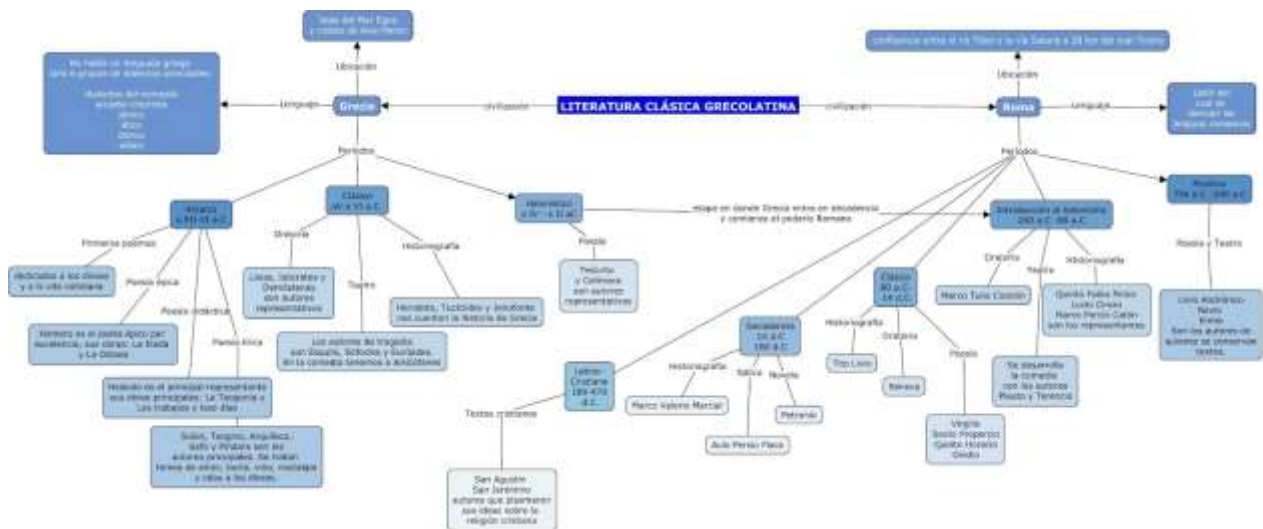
LITERATURA CLÁSICA GRECOLATINA

civilización

Grecia

Ubicación

Islas del Mar Egeo y costas de Asia Menor

Lenguaje

Se habla un lenguaje griego tiene 4 grupos de dialectos principales:

dialectos del occidente arcadio-chipriota
eolico
dorico
jonico
atico

Periodos

Arcaico s.XII-VI a.C.

Primeros poemas

dedicados a los dioses y a la vida cotidiana

Poesía épica

Homero es el poeta épico por excelencia, sus obras: La Iliada y La Odisea

Poesía didáctica

Hesíodo es el principal representante sus obras principales: La Teogonía y Los trabajos y los días

Poesía lírica

Solón, Tesgnis, Anacreonte, Safo y Píndaro son los autores principales. Se tratan temas de amor, bodas, vino, maldad y odas a los dioses.

Clásico VI a VI a.C.

Oratoria

Lisias, Isócrates y Demóstenes son autores representativos

Teatro

Los autores de tragedia son Esquilo, Sófocles y Eurípides. En la comedia tenemos a Aristófanes

Historiografía

Heródoto, Tucídides y Jenofonte nos cuentan la historia de Grecia

Helenístico s. IV - s. II aC

Poesía

Teócrito y Calímaco son autores representativos

etapa en donde Grecia entra en decadencia y comienza el poderío Romano

civilización

Roma

Ubicación

Confluencia entre el río Tíber y la vía Salaria a 25 km del mar Tirreno

Lenguaje

Latín en Lacio se derivan las lenguas romances

Periodos

Introducción al helenismo 240 a.C. - 80 a.C.

Oratoria

Marco Tulio Cicerón

Teatro

Se desarrolla la comedia con los autores Plauto y Terencio

Historiografía

Quinto Fabio Pictor
Lucio Cincio
Marco Porcio Catón
son los representantes

Posclásico 17d.C. - 200 d.C.

Poesía y Teatro

Livio Andrónico
Nevio
Ennio
Son los autores de autores se conservan textos.

Clásico 80 a.C. - 14 d.C.

Historiografía

Tito Livio

Oratoria

Horacio

Poesía

Virgilio
Sexto Propercio
Quinto Horacio
Ovidio

Decadencia 14 d.C. - 180 d.C.

Historiografía

Marco Valerio Marcial

Sátira

Aulo Persio Flaco

Novela

Petronio

Latino-Cristiano 180-476 d.C.

Textos cristianos

San Agustín
San Jerónimo
autores que plasmaron sus ideas sobre la religión cristiana